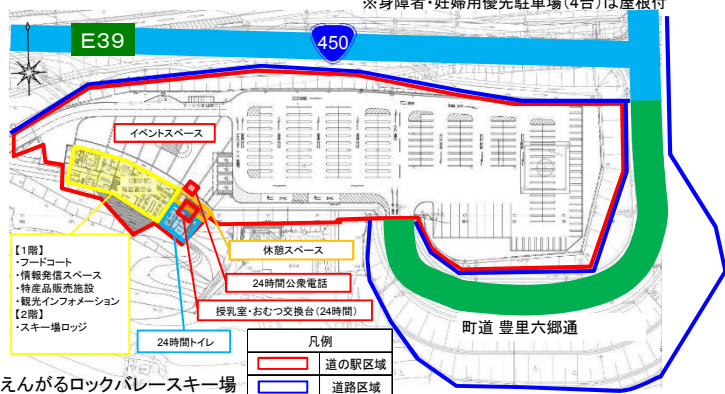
※身障者・妊婦用優先駐車場（4台）は屋根付

E39

450

イベントスペース

【1階】
・フードコート
・情報発信スペース
・特産品販売施設
・観光インフォメーション
【2階】
・スキー場ロッジ

休憩スペース

24時間公衆電話

授乳室・おむつ交換台（24時間）

24時間トイレ

町道 豊里六郷通

| 凡例 | |
|---|---|
| | 道の駅区域 |
| | 道路区域 |

えんがるロックバレースキー場